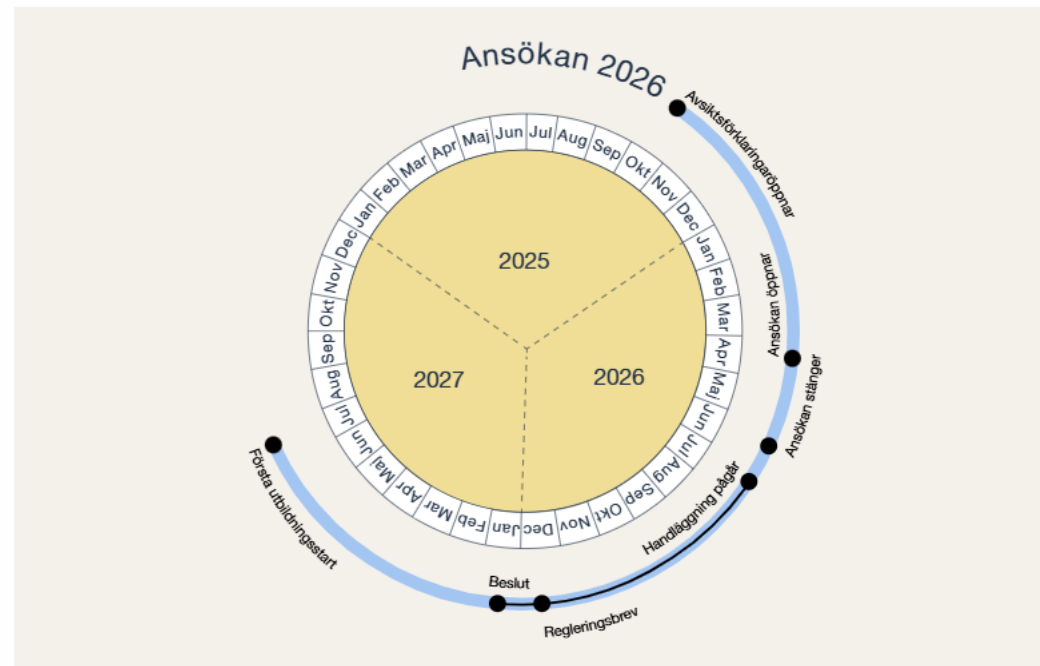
Ansökan 2026

Jan Feb Mar Apr Maj Jun Jul Aug Sep Okt Nov Dec

Jan Feb Mar Apr Maj Jun Jul Aug Sep Okt Nov Dec

Jan Feb Mar Apr Maj Jun Jul Aug Sep Okt Nov Dec

2025

2027

2026

Avsiktsförklaringaröppnar

Ansökan öppnar

Ansökan stänger

Handläggning pågår

Regleringsbrev

Beslut

Första utbildningsstart